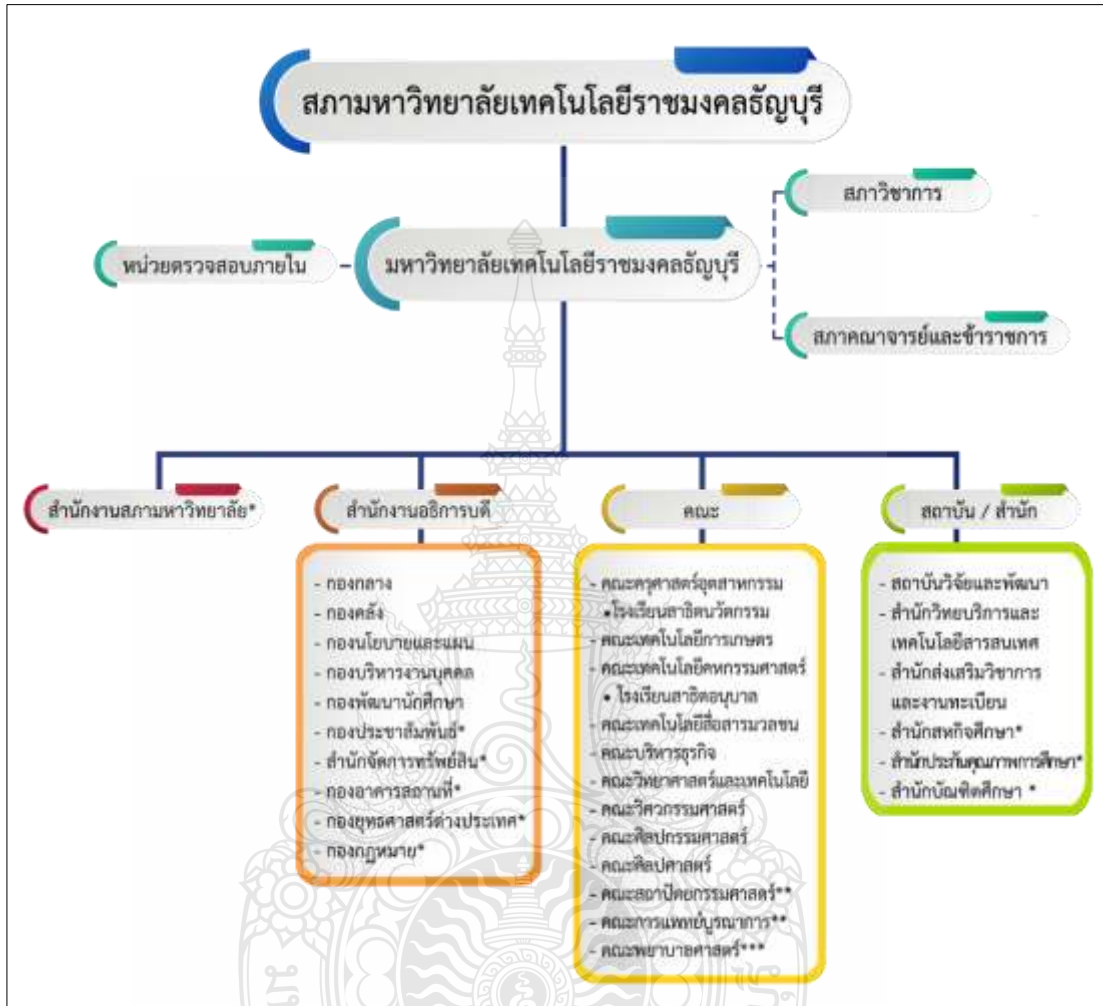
สภามหาวิทยาลัยเทคโนโลยีราชมงคลธัญบุรี

สภาวิชาการ

หน่วยตรวจสอบภายใน

มหาวิทยาลัยเทคโนโลยีราชมงคลธัญบุรี

สภาคณาจารย์และข้าราชการ

สำนักงานสภามหาวิทยาลัย*

สำนักงานอธิการบดี

- กองกลาง
- กองคลัง
- กองนโยบายและแผน
- กองบริหารงานบุคคล
- กองพัฒนานักศึกษา
- กองประชาสัมพันธ์*
- สำนักจัดการทรัพย์สิน*
- กองอาคารสถานที่*
- กองยุทธศาสตร์ต่างประเทศ*
- กองกฎหมาย*

คณะ

- คณะครุศาสตร์อุตสาหกรรม
• โรงเรียนสาธิตนวัตกรรม
- คณะเทคโนโลยีการเกษตร
- คณะเทคโนโลยีคหกรรมศาสตร์
• โรงเรียนสาธิตอนุบาล
- คณะเทคโนโลยีสื่อสารมวลชน
- คณะบริหารธุรกิจ
- คณะวิทยาศาสตร์และเทคโนโลยี
- คณะวิศวกรรมศาสตร์
- คณะศิลปกรรมศาสตร์
- คณะศิลปศาสตร์
- คณะสถาปัตยกรรมศาสตร์**
- คณะการแพทย์บูรณาการ**
- คณะพยาบาลศาสตร์***

สถาบัน / สำนัก

- สถาบันวิจัยและพัฒนา
- สำนักวิทยบริการและเทคโนโลยีสารสนเทศ
- สำนักส่งเสริมวิชาการและงานทะเบียน
- สำนักสหกิจศึกษา*
- สำนักประกันคุณภาพการศึกษา*
- สำนักบัณฑิตศึกษา *